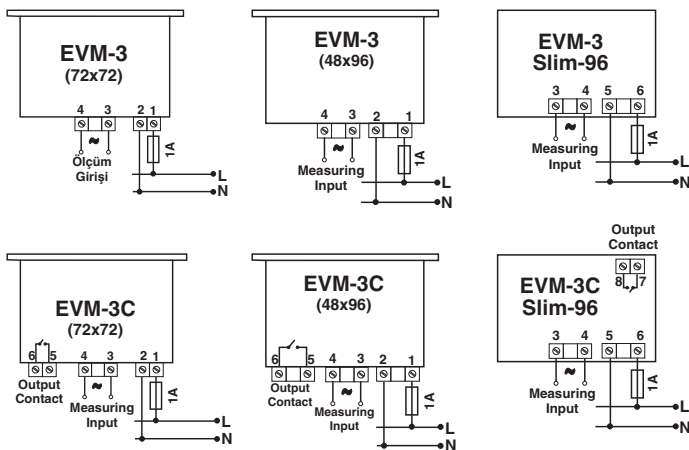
EVM-3
(72x72)

4 3 2 1
~
1A
Ölçüm Girişi
L
N

EVM-3
(48x96)

4 3 2 1
~
1A
Measuring Input
L
N

EVM-3
Slim-96

3 4 5 6
~
1A
Measuring Input
L
N

EVM-3C
(72x72)

6 5 4 3 2 1
~
1A
Output Contact
Measuring Input
L
N

EVM-3C
(48x96)

6 5 4 3 2 1
~
1A
Output Contact
Measuring Input
L
N

Output Contact
8 7
EVM-3C
Slim-96

3 4 5 6
~
1A
Measuring Input
L
N